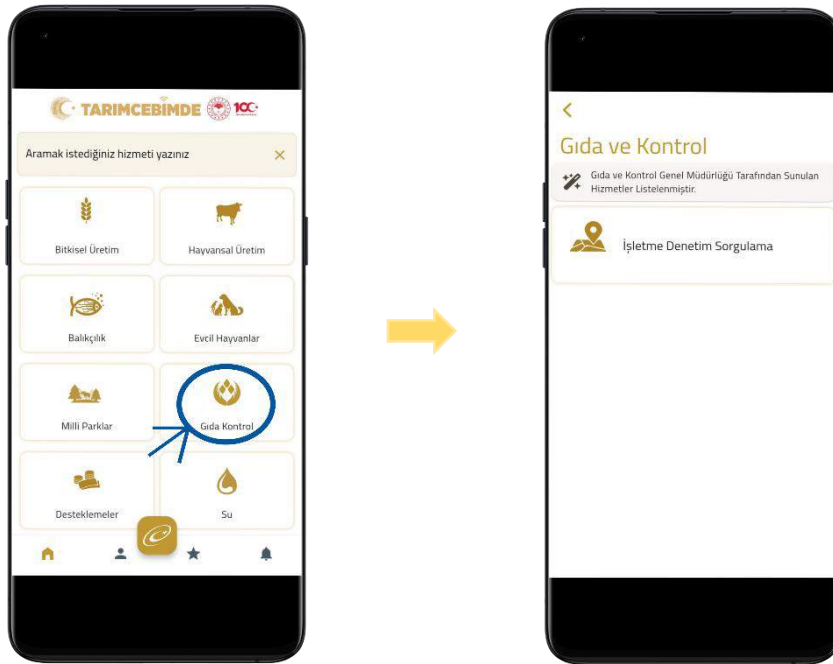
TARIMCEBİMDE 100

Aramak istediğiniz hizmeti yazınız

Bitkisel Üretim

Hayvansal Üretim

Balıkçılık

Evcil Hayvanlar

Milli Parklar

Gıda Kontrol

Desteklemeler

Su

<

Gıda ve Kontrol

Gıda ve Kontrol Genel Müdürlüğü Tarafından Sunulan Hizmetler Listelenmiştir.

İşletme Denetim Sorgulama